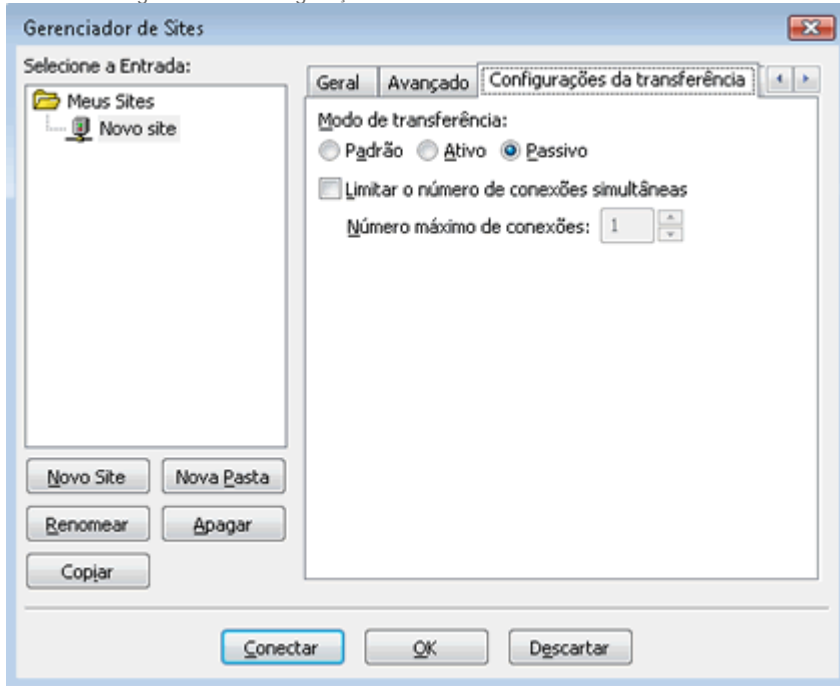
Gerenciador de Sites

Selecione a Entrada:

Meus Sites
Novo site

Geral | Avançado | Configurações da transferência

Modo de transferência:
Padrão  Ativo  Passivo

Limitar o número de conexões simultâneas
Número máximo de conexões: 1

Novo Site | Nova Pasta
Renomear | Apagar
Copiar

Conectar | OK | Descartar